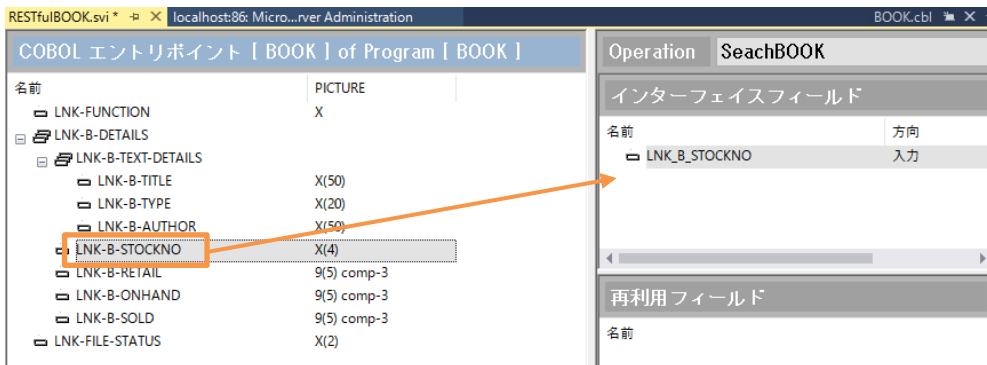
RESTfulBOOK.svi* ✕ localhost:86: Micro...rver Administration BOOK.cbl ✕

COBOL エントリポイント [ BOOK ] of Program [ BOOK ]

| 名前 | PICTURE |
|---|---|
| LNK-FUNCTION | X |
| LNK-B-DETAILS | |
| LNK-B-TEXT-DETAILS | |
| LNK-B-TITLE | X(50) |
| LNK-B-TYPE | X(20) |
| LNK-B-AUTHOR | X(50) |
| LNK-B-STOCKNO | X(4) |
| LNK-B-RETAIL | 9(5) comp-3 |
| LNK-B-ONHAND | 9(5) comp-3 |
| LNK-B-SOLD | 9(5) comp-3 |
| LNK-FILE-STATUS | X(2) |

Operation SeachBOOK

インターフェイスフィールド

| 名前 | 方向 |
|---|---|
| LNK_B_STOCKNO | 入力 |

再利用フィールド

名前